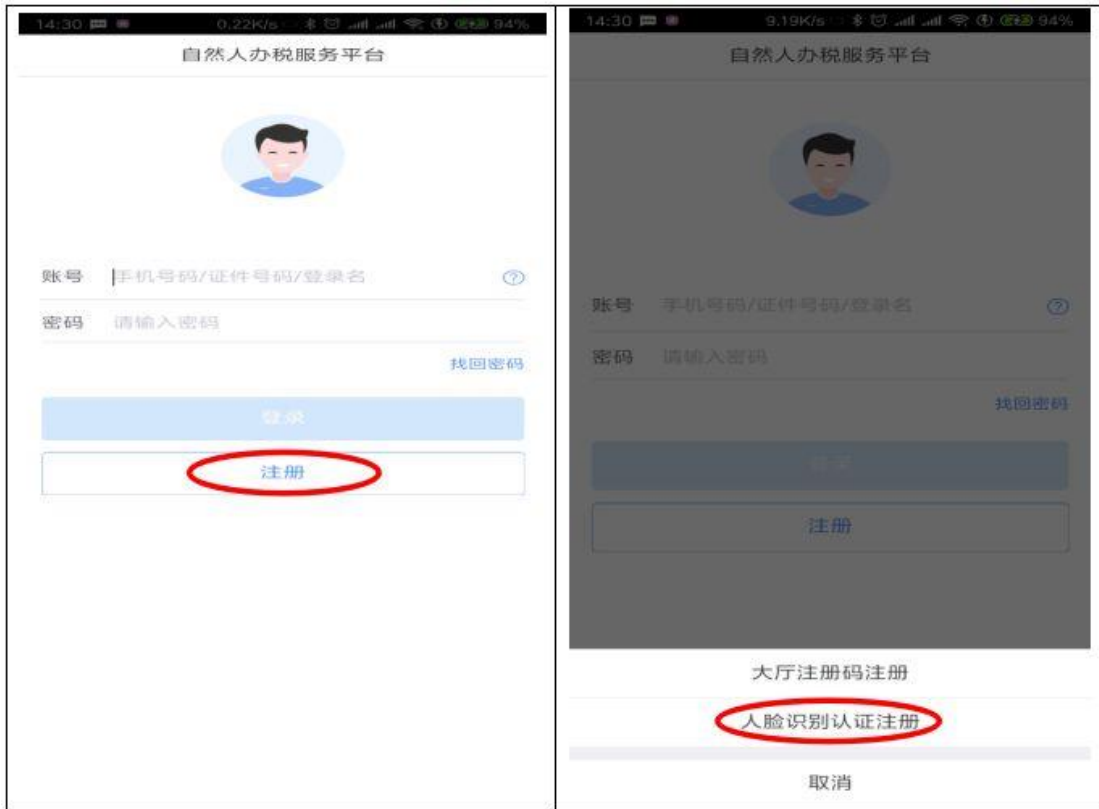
14:30 0.22K/s 94%
自然人办税服务平台

账号 手机号码/证件号码/登录名
密码 请输入密码
找回密码
登录
注册

14:30 9.19K/s 94%
自然人办税服务平台

账号 手机号码/证件号码/登录名
密码 请输入密码
找回密码
登录
注册

大厅注册码注册
人脸识别认证注册
取消